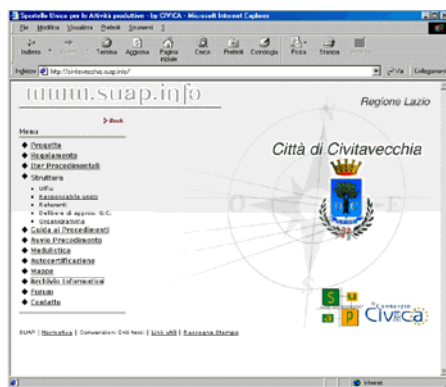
Sportello Unico per le Attività produttive - by CIVICA - Microsoft Internet Explorer

File Modifica Visualizza Preferiti Strumenti ?

Indietro Avanti Termina Aggiorna Pagina iniziale Cerca Preferiti Cronologia Posta Stampa

Indirizzo http://civitavecchia.suap.info/ Vai Collegamenti

www.suap.info

Regione Lazio

Back

Menu

Progetto
Regolamento
Iter Procedimentali
Struttura
Uffici
Responsabile unico
Referenti
Delibera di approv. G.C.
Organigramma
Guida ai Procedimenti
Avvio Procedimento
Modulistica
Autocertificazione
Mappe
Archivio Informativo
Forum
Contatto

Città di Civitavecchia

S P Consorzio CIVICA

SUAP | Normativa | Convenzioni Enti terzi | Link utili | Rassegna Stampa

Internet